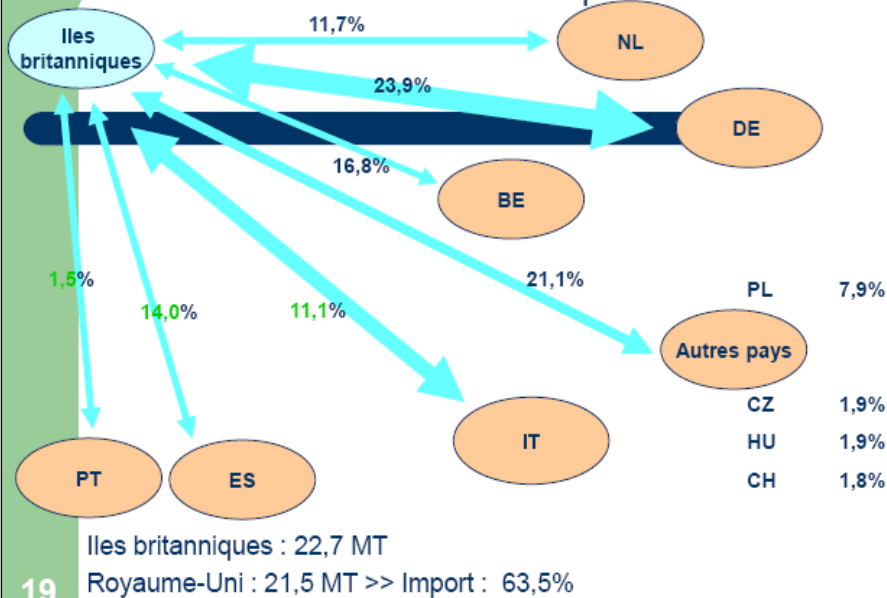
Iles britanniques

11,7%

NL

23,9%

DE

16,8%

BE

1,5%

14,0%

11,1%

21,1%

PL 7,9%

Autres pays

CZ 1,9%

HU 1,9%

CH 1,8%

IT

PT

ES

Iles britanniques : 22,7 MT

Royaume-Uni : 21,5 MT >> Import : 63,5%

19